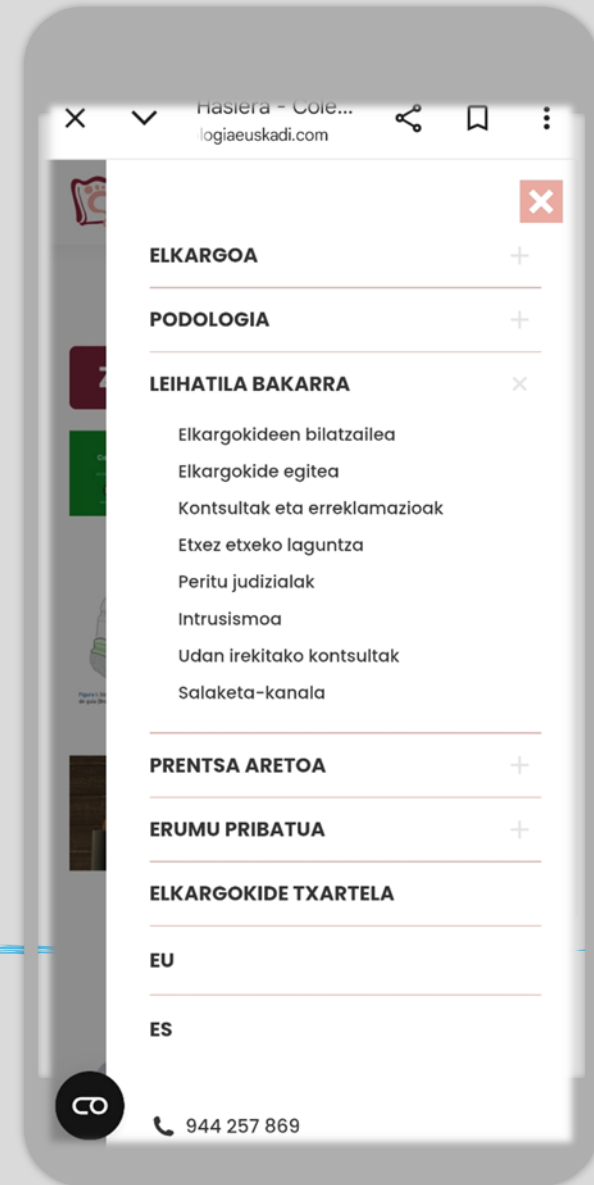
Hasiera - Cole...
logiaeuskadi.com

ELKARGOA +

PODOLOGIA +

LEIHATILA BAKARRA ×

Elkargokideen bilatzailea
Elkargokide egitea
Kontsultak eta erreklamazioak
Etxez etxeko laguntza
Peritu judizialak
Intrusismoa
Udan irekitako kontsultak
Salaketa-kanala

PRENTSA ARETOA +

ERUMU PRIBATUA +

ELKARGOKIDE TXARTELA

EU

ES

944 257 869